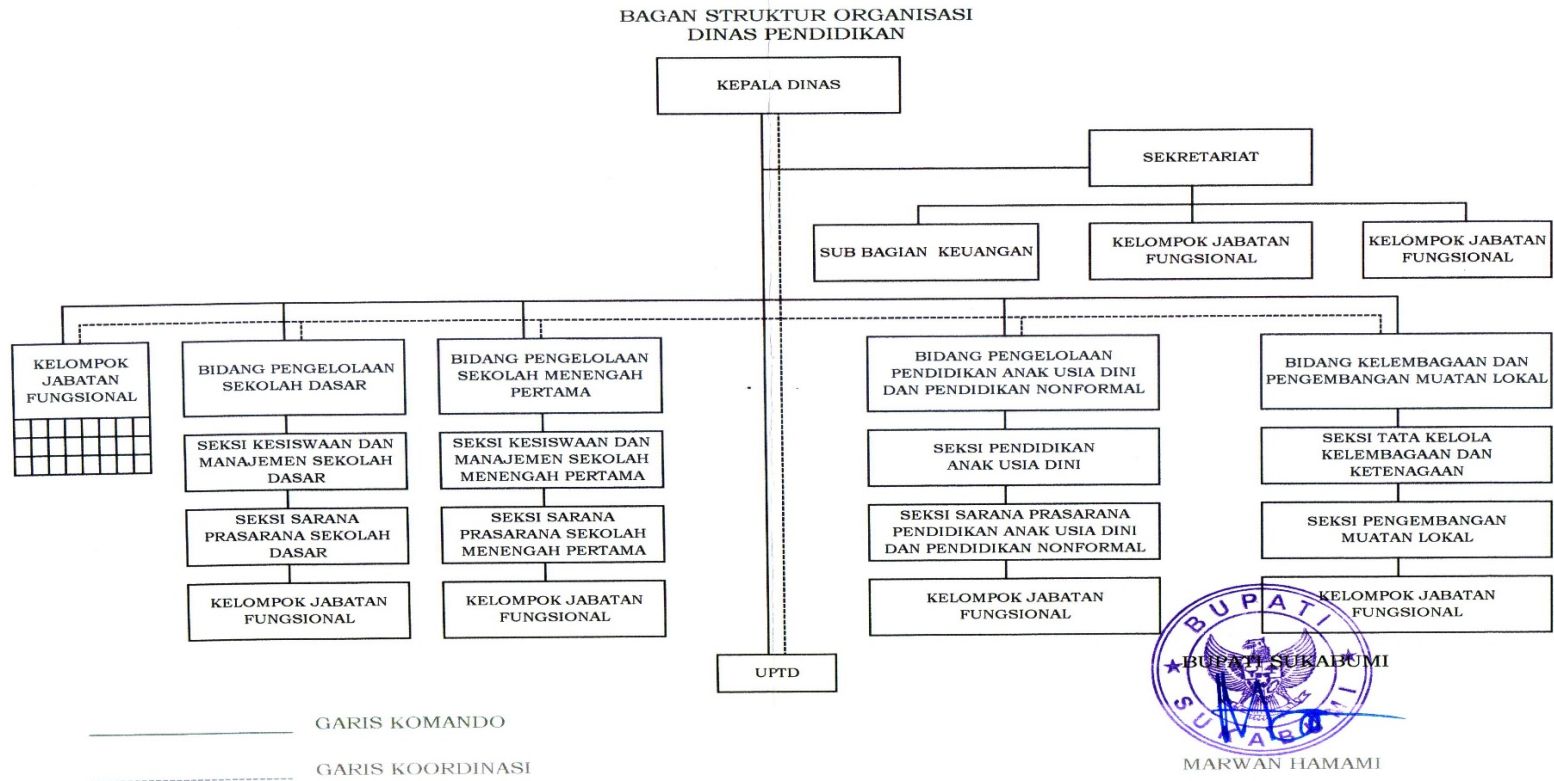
BAGAN STRUKTUR ORGANISASI
DINAS PENDIDIKAN

KEPALA DINAS

SEKRETARIAT

SUB BAGIAN KEUANGAN

KELOMPOK JABATAN FUNGSIONAL

KELOMPOK JABATAN FUNGSIONAL

KELOMPOK JABATAN FUNGSIONAL

BIDANG PENGELOLAAN SEKOLAH DASAR

SEKSI KESISWAAN DAN MANAJEMEN SEKOLAH DASAR

SEKSI SARANA PRASARANA SEKOLAH DASAR

KELOMPOK JABATAN FUNGSIONAL

BIDANG PENGELOLAAN SEKOLAH MENENGAH PERTAMA

SEKSI KESISWAAN DAN MANAJEMEN SEKOLAH MENENGAH PERTAMA

SEKSI SARANA PRASARANA SEKOLAH MENENGAH PERTAMA

KELOMPOK JABATAN FUNGSIONAL

BIDANG PENGELOLAAN PENDIDIKAN ANAK USIA DINI DAN PENDIDIKAN NONFORMAL

SEKSI PENDIDIKAN ANAK USIA DINI

SEKSI SARANA PRASARANA PENDIDIKAN ANAK USIA DINI DAN PENDIDIKAN NONFORMAL

KELOMPOK JABATAN FUNGSIONAL

BIDANG KELEMBAGAAN DAN PENGEMBANGAN MUATAN LOKAL

SEKSI TATA KELOLA KELEMBAGAAN DAN KETENAGAAN

SEKSI PENGEMBANGAN MUATAN LOKAL

KELOMPOK JABATAN FUNGSIONAL

UPTD

GARIS KOMANDO

GARIS KOORDINASI

BUPATI SUKABUMI

BUPATI
SUKABUMI

MARWAN HAMAMI